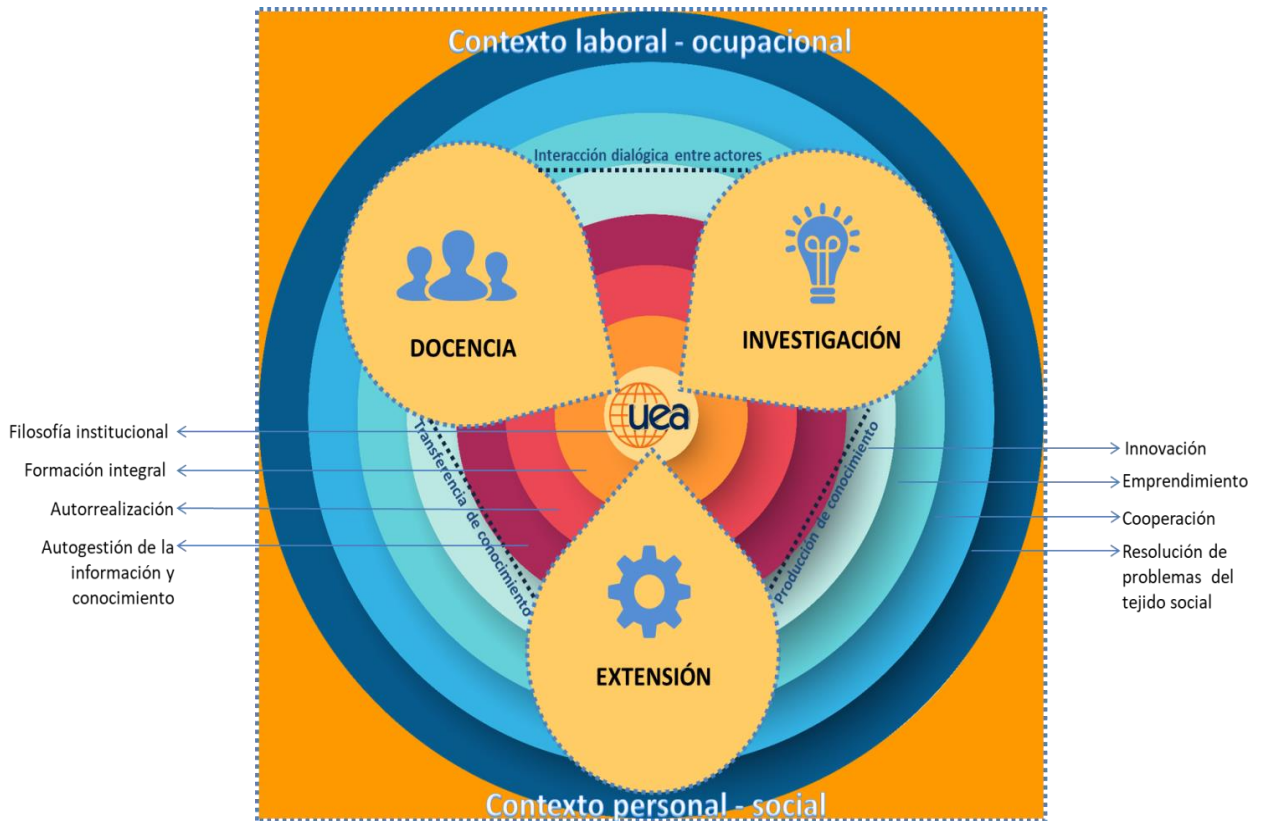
Contexto laboral - ocupacional

Interacción dialógica entre actores

DOCENCIA

INVESTIGACIÓN

uea

Filosofía institucional

Formación integral

Autorrealización

Autogestión de la información y conocimiento

Transferencia de conocimiento

Producción de conocimiento

Innovación

Emprendimiento

Cooperación

Resolución de problemas del tejido social

EXTENSIÓN

Contexto personal - social